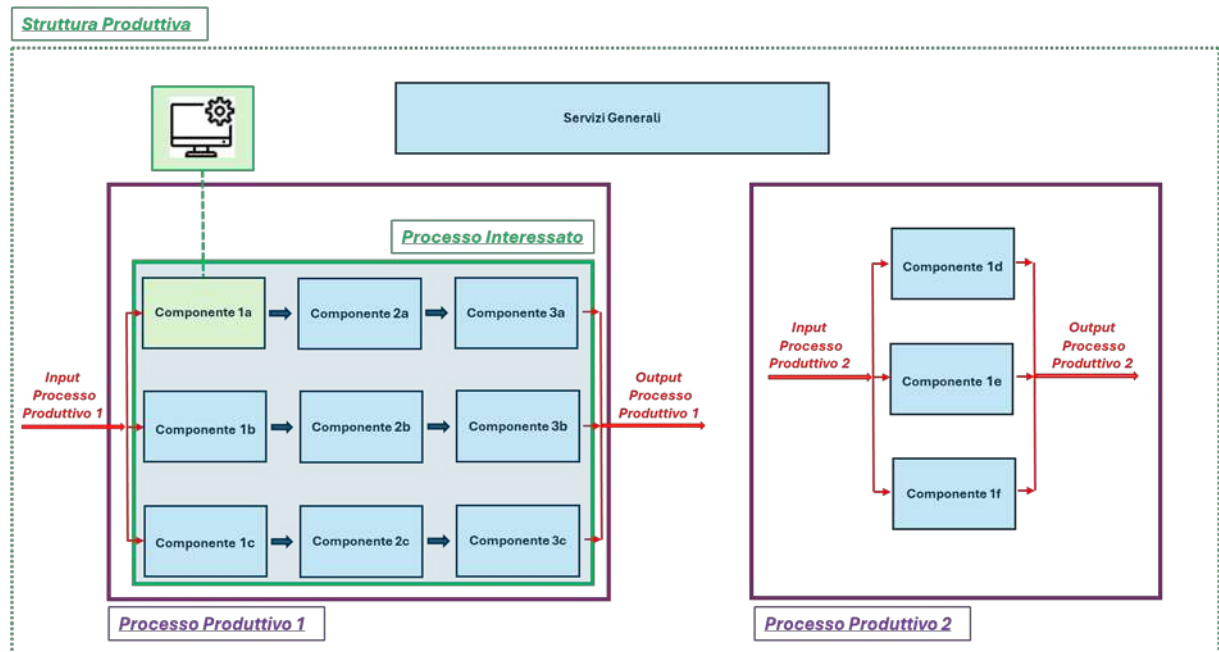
Struttura Produttiva

Servizi Generali

Processo Interessato

Input Processo Produttivo 1

Componente 1a
Componente 2a
Componente 3a

Componente 1b
Componente 2b
Componente 3b

Componente 1c
Componente 2c
Componente 3c

Output Processo Produttivo 1

Input Processo Produttivo 2

Componente 1d
Componente 1e
Componente 1f

Output Processo Produttivo 2

Processo Produttivo 1

Processo Produttivo 2